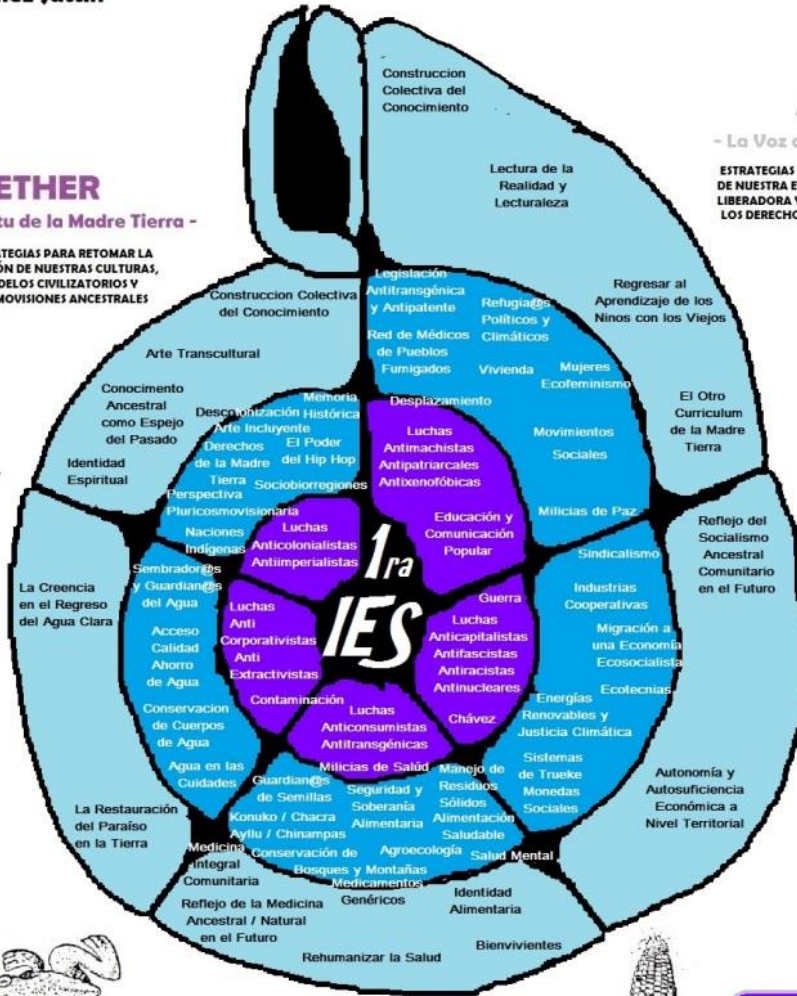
ETHER

tu de la Madre Tierra -

ATEGIAS PARA RETOMAR LA ÓN DE NUESTRAS CULTURAS, DELOS CIVILIZATORIOS Y MOVISIONES ANCESTRALES

- La Voz d

ESTRATEGIAS DE NUESTRA E LIBERADORA Y LOS DERECHO

Construccion Colectiva del Conocimiento

Lectura de la Realidad y Lecturaleza

Regresar al Aprendizaje de los Ninos con los Viejos

El Otro Curriculum de la Madre Tierra

Reflejo del Socialismo Ancestral Comunitario en el Futuro

Autonomía y Autosuficiencia Económica a Nivel Territorial

Bienvivientes

Identidad Alimentaria

Rehumanizar la Salud

Reflejo de la Medicina Ancestral / Natural en el Futuro

La Restauración del Paraíso en la Tierra

La Creencia en el Regreso del Agua Clara

Identidad Espiritual

Conocimento Ancestral como Espejo del Pasado

Arte Transcultural

Construccion Colectiva del Conocimiento

Legislación Antitransgénica y Antipatente

Refugia@s Políticos y Climáticos

Red de Médicos de Pueblos Fumigados

Vivienda

Mujeres Ecofeminismo

Desplazamiento

Movimientos Sociales

Milicias de Paz

Memoria Histórica

Descolonización

Arte Incluyente

Derechos de la Madre Tierra

El Poder del Hip Hop

Sociobiorregiones

Perspectiva Pluricosmovisionaria

Naciones Indígenas

Sembrador@s y Guardian@s del Agua

Acceso Calidad Ahorro de Agua

Conservacion de Cuerpos de Agua

Agua en las Cuidades

Guardian@s de Semillas

Konuko / Chacra Ayllu / Chinampas

Medicina Integral Comunitaria

Conservación de Bosques y Montañas

Medicamentos Genéricos

Agroecología

Salud Mental

Seguridad y Soberanía Alimentaria

Alimentación Saludable

Manejo de Residuos Sólidos

Sistemas de Trueke Monedas Sociales

Energías Renovables y Justicia Climática

Ecotecnias

Migración a una Economía Ecosocialista

Industrias Cooperativas

Sindicalismo

Luchas Antimachistas Antipatriarcales Antixenofóbicas

Educación y Comunicación Popular

Guerra

Luchas Anticapitalistas Antifascistas Antiracistas Antinucleares

Chávez

Luchas Anticonsumistas Antitransgénicas

Milicias de Salúd

Contaminación

Luchas Anti Corporativistas Anti Extractivistas

Luchas Anticolonialistas Antiimperialistas

1ra IES